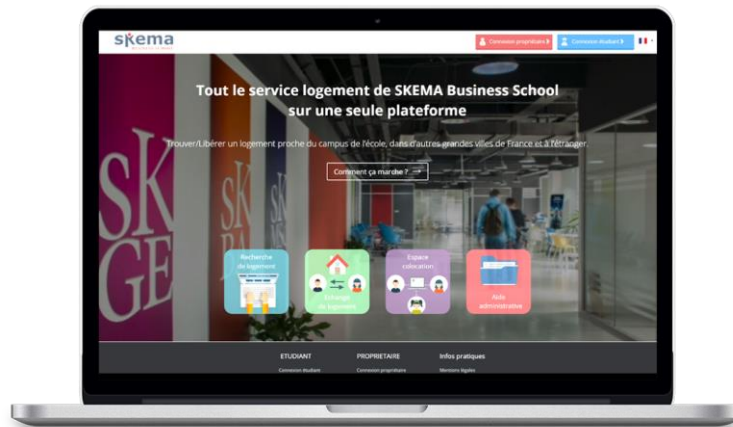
skema

Connexion propriétaire

Connexion étudiant

Tout le service logement de SKEMA Business School sur une seule plateforme

Trouver/Libérer un logement proche du campus de l'école, dans d'autres grandes villes de France et à l'étranger.

Comment ça marche ?

Recherche de logement

Echange de logement

Espace colocation

Aide administrative

ETUDIANT

Connexion étudiant

PROPRIETAIRE

Connexion propriétaire

Infos pratiques

Mentions légales